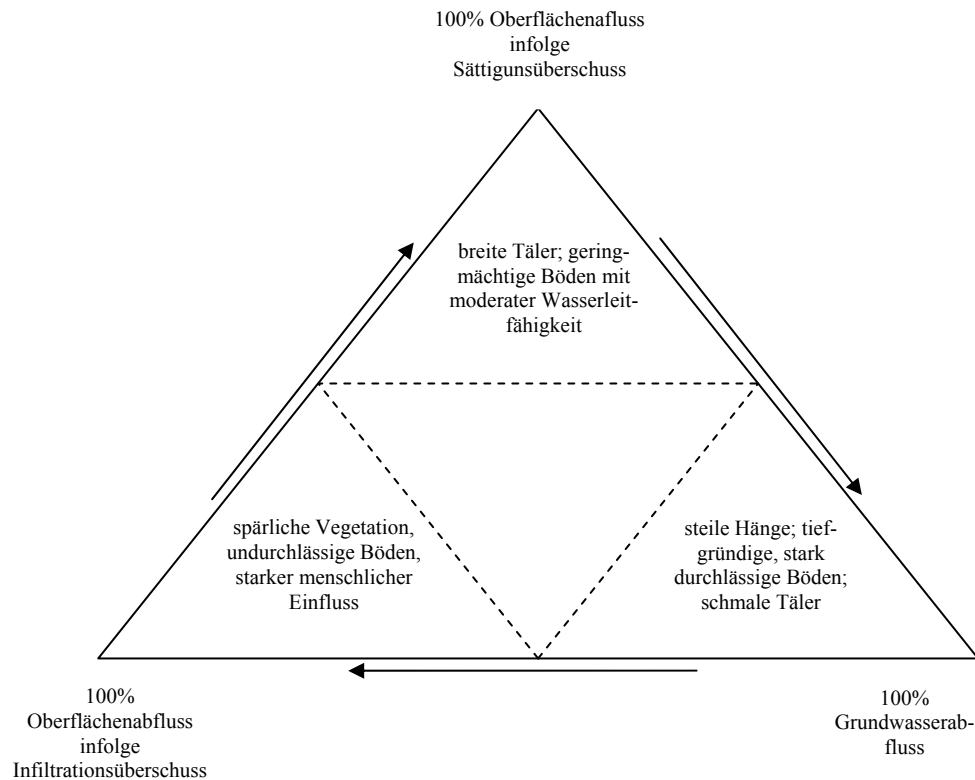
100% Oberflächenafluss infolge Sättigunsüberschuss

breite Täler; geringmächtige Böden mit moderater Wasserleitfähigkeit

spärliche Vegetation, undurchlässige Böden, starker menschlicher Einfluss

steile Hänge; tiefgründige, stark durchlässige Böden; schmale Täler

100% Oberflächenabfluss infolge Infiltrationsüberschuss

100% Grundwasserabfluss